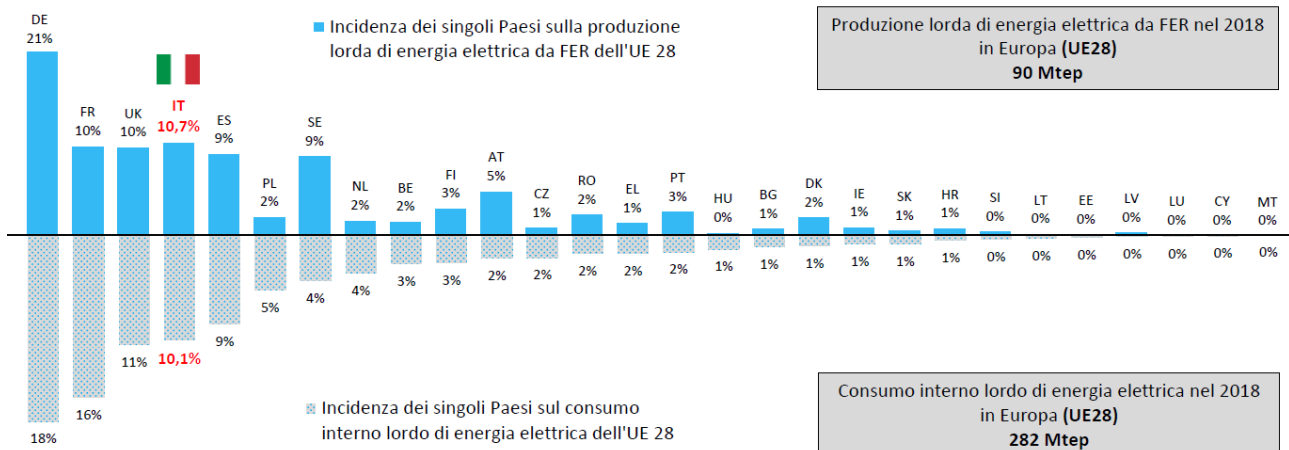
Incidenza dei singoli Paesi sulla produzione lorda di energia elettrica da FER dell'UE 28

Produzione lorda di energia elettrica da FER nel 2018 in Europa (UE28)
90 Mtep

DE 21%
FR 10%
UK 10%
IT 10,7%
ES 9%
PL 2%
SE 9%
NL 2%
BE 2%
FI 3%
AT 5%
CZ 1%
RO 2%
EL 1%
PT 3%
HU 0%
BG 1%
DK 2%
IE 1%
SK 1%
HR 1%
SI 0%
LT 0%
EE 0%
LV 0%
LU 0%
CY 0%
MT 0%

18%
16%
11%
10,1%
9%
5%
4%
4%
3%
3%
2%
2%
2%
2%
2%
1%
1%
1%
1%
1%
1%
0%
0%
0%
0%
0%
0%
0%

Incidenza dei singoli Paesi sul consumo interno lordo di energia elettrica dell'UE 28

Consumo interno lordo di energia elettrica nel 2018 in Europa (UE28)
282 Mtep